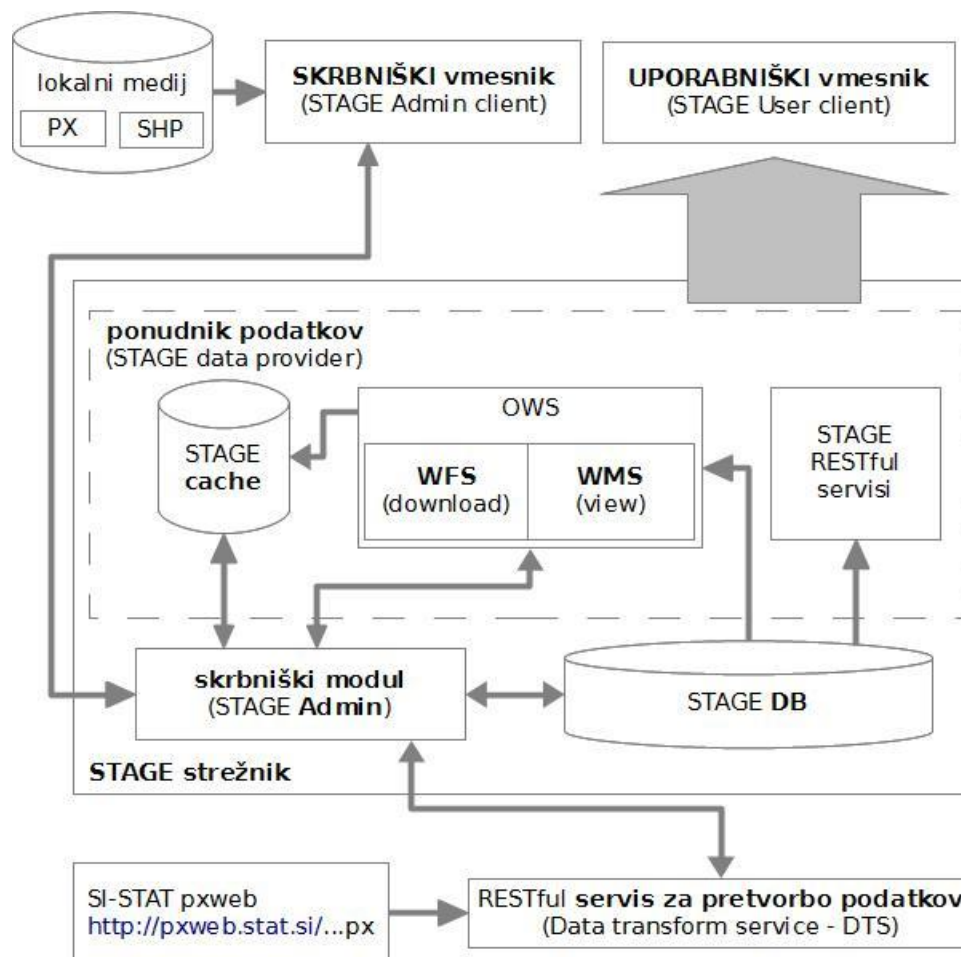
lokalni medij
PX
SHP

SKRBNIŠKI vmesnik
(STAGE Admin client)

UPORABNIŠKI vmesnik
(STAGE User client)

ponudnik podatkov
(STAGE data provider)

STAGE cache

OWS

WFS
(download)

WMS
(view)

STAGE RESTful servisi

skrbniški modul
(STAGE Admin)

STAGE DB

STAGE strežnik

SI-STAT pxweb
http://pxweb.stat.si/...px

RESTful servis za pretvorbo podatkov
(Data transform service - DTS)